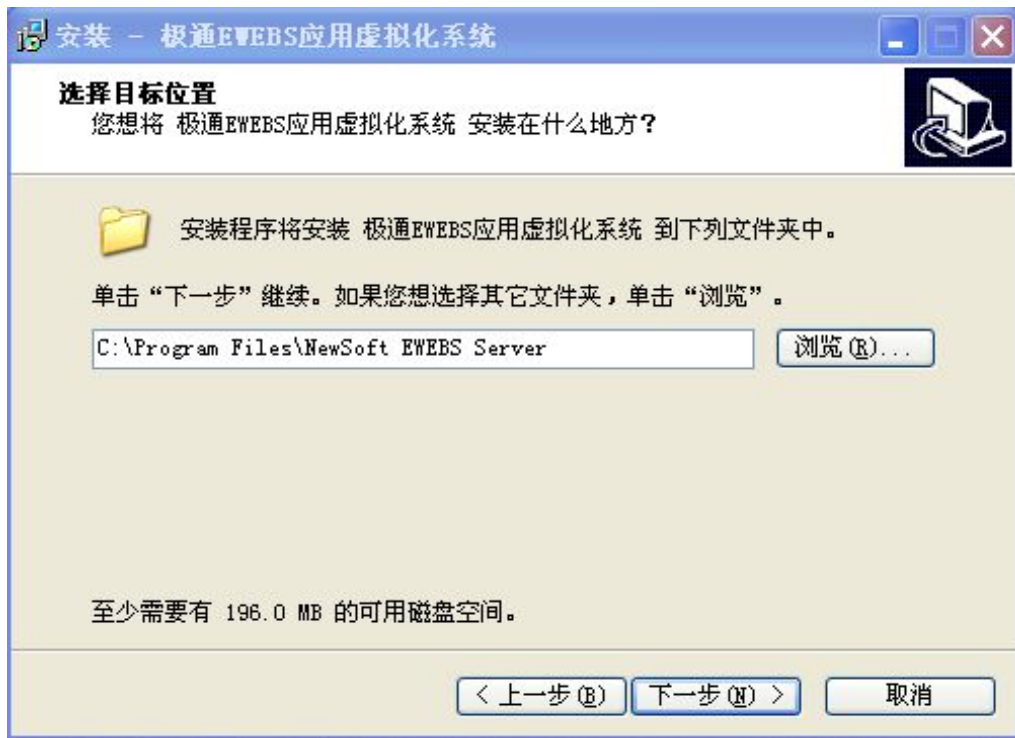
安装 - 极通EWEBS应用虚拟化系统

选择目标位置
您想将 极通EWEBS应用虚拟化系统 安装在什么地方？

安装程序将安装 极通EWEBS应用虚拟化系统 到下列文件夹中。

单击“下一步”继续。如果您想选择其它文件夹，单击“浏览”。

C:\Program Files\NewSoft EWEBS Server

浏览(R)...

至少需要有 196.0 MB 的可用磁盘空间。

< 上一步(B)
下一步(N) >
取消